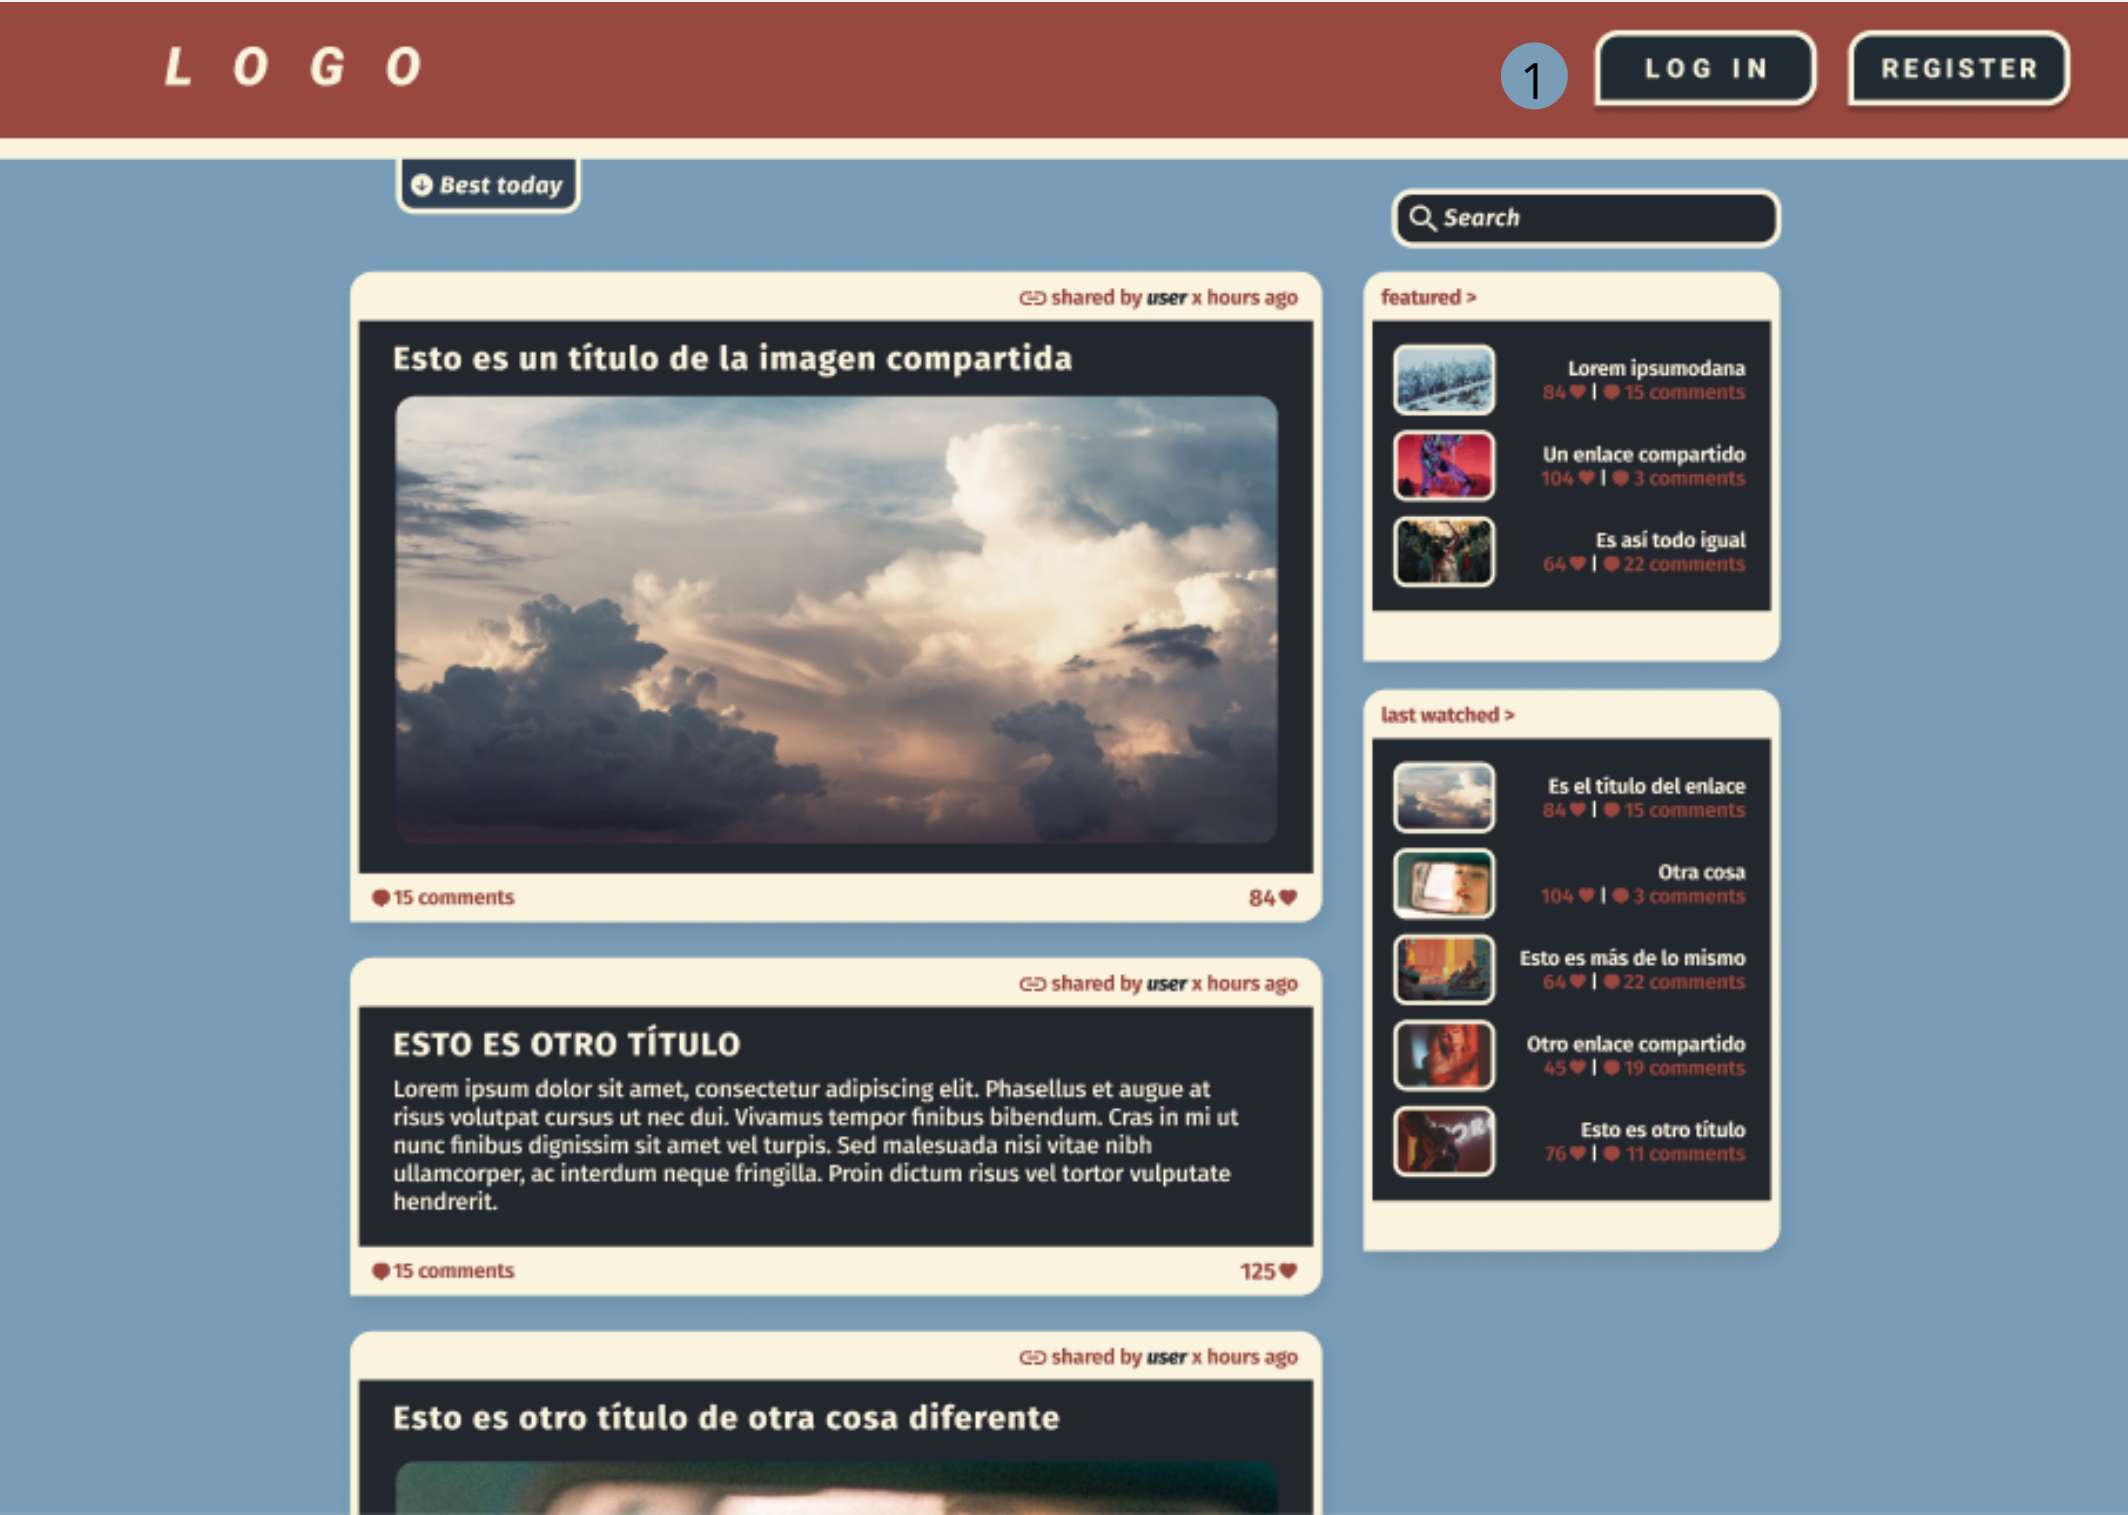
L O G O

1

LOG IN

REGISTER

Best today

Search

shared by user x hours ago

Esto es un título de la imagen compartida

15 comments

84

shared by user x hours ago

ESTO ES OTRO TÍTULO

Lorem ipsum dolor sit amet, consectetur adipiscing elit. Phasellus et augue at risus volutpat cursus ut nec dui. Vivamus tempor finibus bibendum. Cras in mi ut nunc finibus dignissim sit amet vel turpis. Sed malesuada nisi vitae nibh ullamcorper, ac interdum neque fringilla. Proin dictum risus vel tortor vulputate hendrerit.

15 comments

125

shared by user x hours ago

Esto es otro título de otra cosa diferente

featured >

Lorem ipsumodana
84 | 15 comments

Un enlace compartido
104 | 3 comments

Es así todo igual
64 | 22 comments

last watched >

Es el título del enlace
84 | 15 comments

Otra cosa
104 | 3 comments

Esto es más de lo mismo
64 | 22 comments

Otro enlace compartido
45 | 19 comments

Esto es otro título
76 | 11 comments